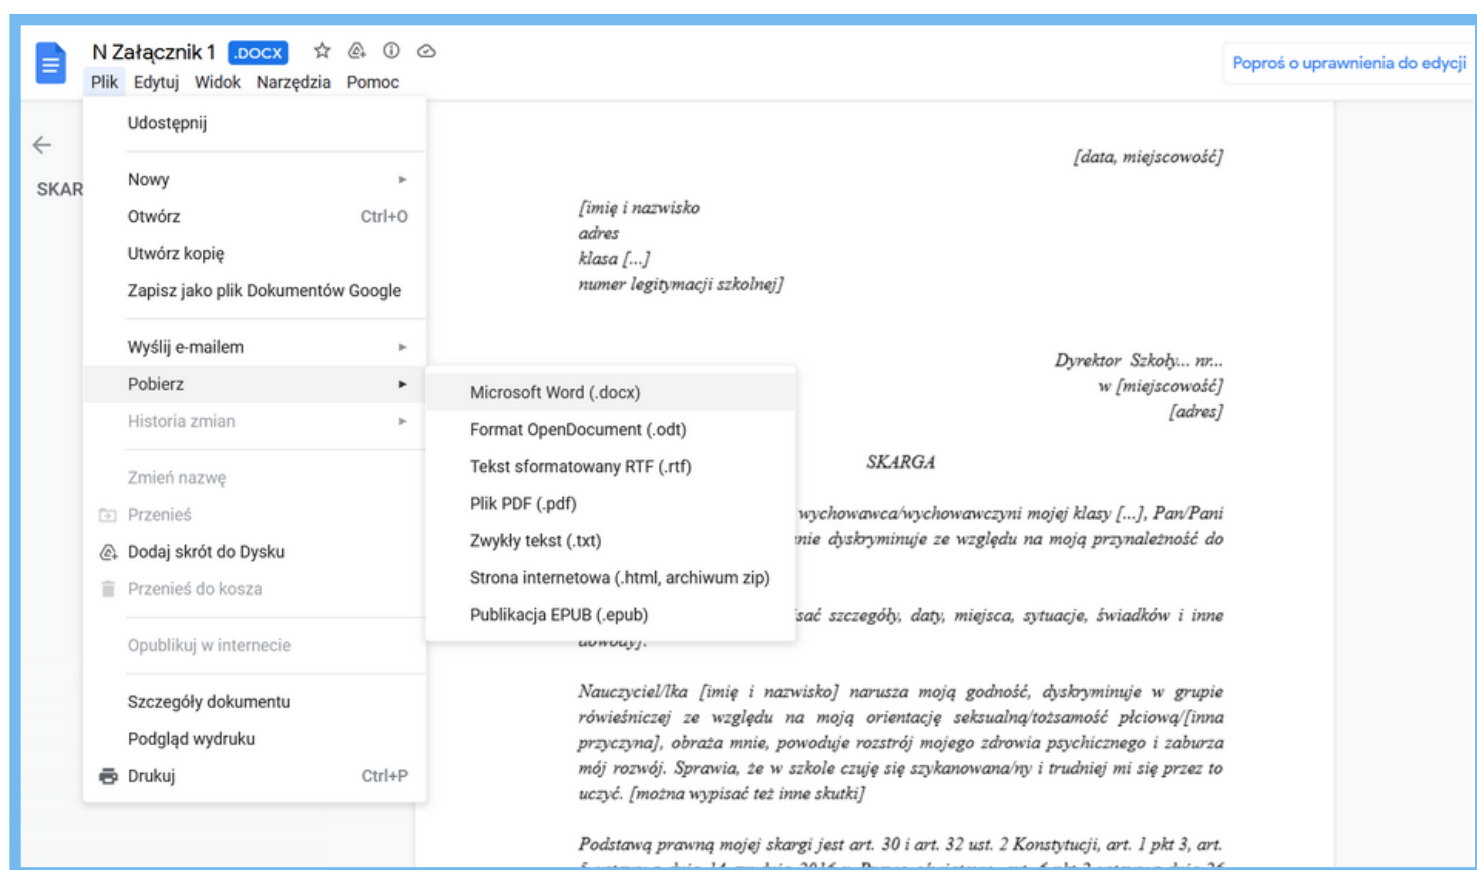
N Załącznik 1 .DOCX

Plik Edytuj Widok Narzędzia Pomoc

Poproś o uprawnienia do edycji

SKAR

Udostępnij

Nowy
Otwórz Ctrl+O
Utwórz kopię
Zapisz jako plik Dokumentów Google

Wyślij e-mailem
Pobierz
Historia zmian

Zmień nazwę
Przenieś
Dodaj skrót do Dysku
Przenieś do kosza

Opublikuj w internecie

Szczegóły dokumentu
Podgląd wydruku
Drukuj Ctrl+P

Microsoft Word (.docx)
Format OpenDocument (.odt)
Tekst sformatowany RTF (.rtf)
Plik PDF (.pdf)
Zwykły tekst (.txt)
Strona internetowa (.html, archiwum zip)
Publikacja EPUB (.epub)

[data, miejscowość]

[imię i nazwisko
adres
klasa [...]
numer legitymacji szkolnej]

Dyrektor Szkoły... nr...
w [miejscowość]
[adres]

SKARGA

wychowawca/wychowawczyni mojej klasy [...], Pan/Pani
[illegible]nie dyskryminuje ze względu na moją przynależność do

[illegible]sać szczegóły, daty, miejsca, sytuacje, świadków i inne
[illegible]

Nauczyciel/lka [imię i nazwisko] narusza moją godność, dyskryminuje w grupie rówieśniczej ze względu na moją orientację seksualną/tożsamość płciową/[inna przyczyna], obraża mnie, powoduje rozstrój mojego zdrowia psychicznego i zaburza mój rozwój. Sprawia, że w szkole czuję się szykanowana/ny i trudniej mi się przez to uczyć. [można wypisać też inne skutki]

Podstawą prawną mojej skargi jest art. 30 i art. 32 ust. 2 Konstytucji, art. 1 pkt 3, art. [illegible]